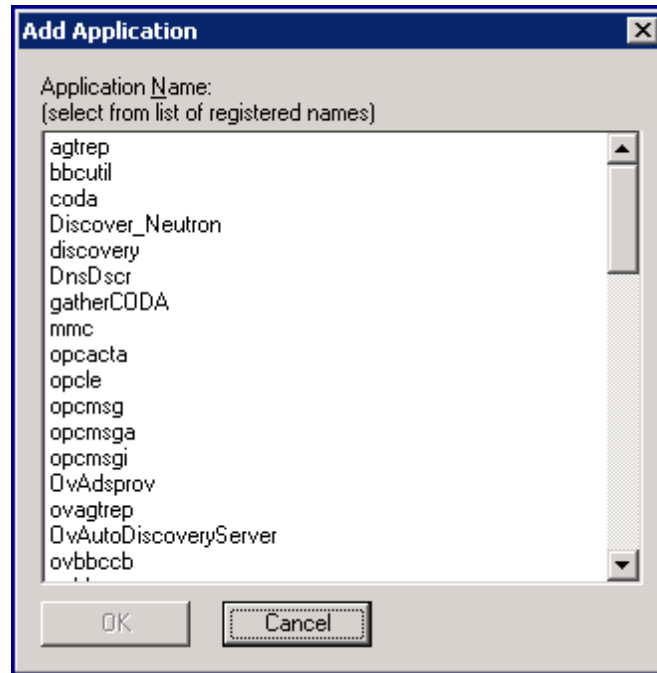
Add Application

Application Name:
(select from list of registered names)

agtrep
bbcutil
coda
Discover_Neutron
discovery
DnsDscr
gatherCODA
mmc
opcacta
opcle
opcmsg
opcmsga
opcmsgi
OvAdsprov
ovagtrep
OvAutoDiscoveryServer
ovbbccb
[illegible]

OK
Cancel